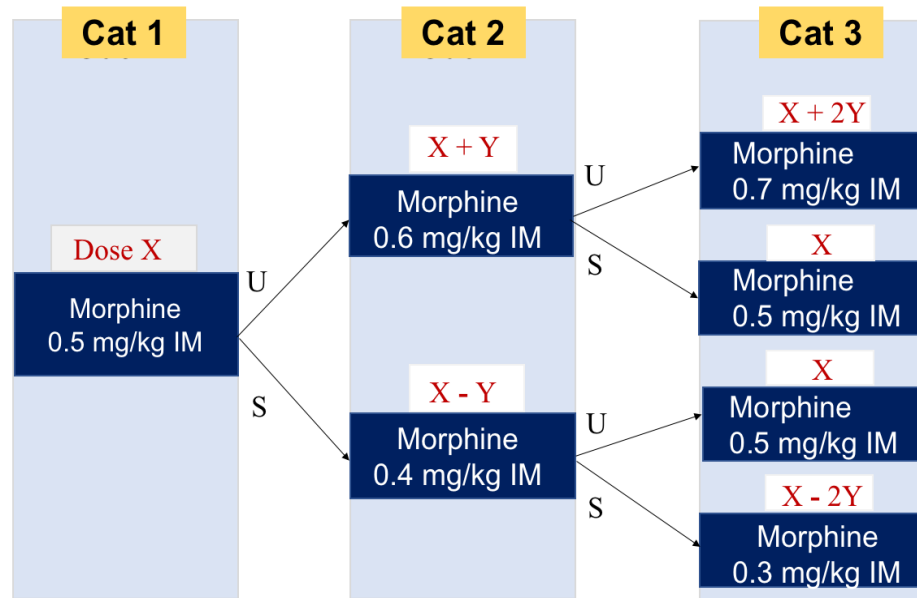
Cat 1

Dose X

Morphine 0.5 mg/kg IM

U

S

Cat 2

X + Y

Morphine 0.6 mg/kg IM

X - Y

Morphine 0.4 mg/kg IM

U

S

U

S

Cat 3

X + 2Y

Morphine 0.7 mg/kg IM

X

Morphine 0.5 mg/kg IM

X

Morphine 0.5 mg/kg IM

X - 2Y

Morphine 0.3 mg/kg IM